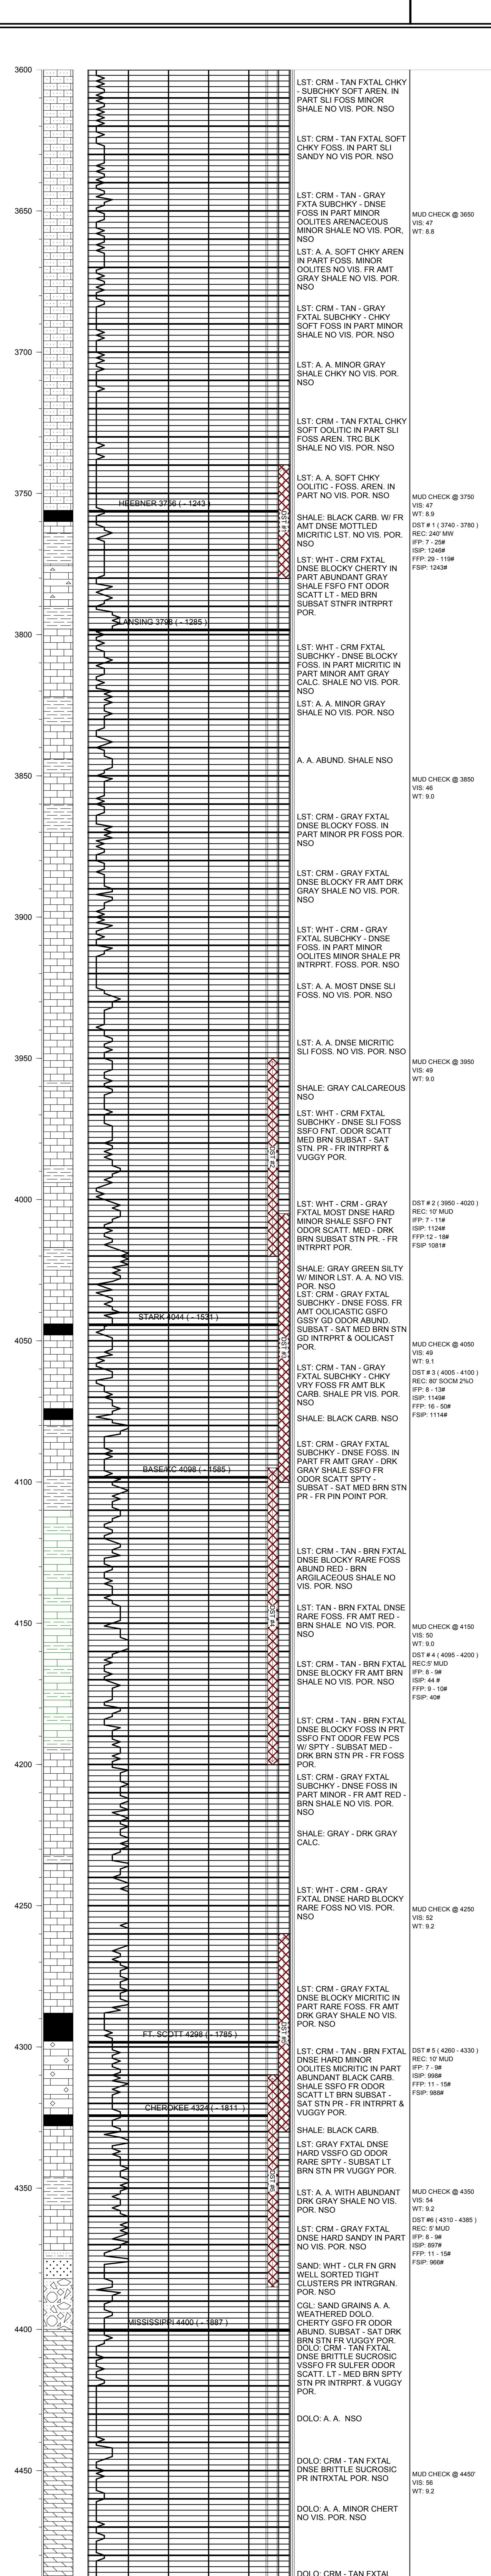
3600

LST: CRM - TAN FXTAL CHKY - SUBCHKY SOFT AREN. IN PART SLI FOSS MINOR SHALE NO VIS. POR. NSO

LST: CRM - TAN FXTAL SOFT CHKY FOSS. IN PART SLI SANDY NO VIS POR. NSO

3650

LST: CRM - TAN - GRAY FXTA SUBCHKY - DNSE FOSS IN PART MINOR OOLITES ARENACEOUS MINOR SHALE NO VIS. POR, NSO

MUD CHECK @ 3650
VIS: 47
WT: 8.8

LST: A. A. SOFT CHKY AREN IN PART FOSS. MINOR OOLITES NO VIS. FR AMT GRAY SHALE NO VIS. POR. NSO

LST: CRM - TAN - GRAY FXTAL SUBCHKY - CHKY SOFT FOSS IN PART MINOR SHALE NO VIS. POR. NSO

3700

LST: A. A. MINOR GRAY SHALE CHKY NO VIS. POR. NSO

LST: CRM - TAN FXTAL CHKY SOFT OOLITIC IN PART SLI FOSS AREN. TRC BLK SHALE NO VIS. POR. NSO

3750

LST: A. A. SOFT CHKY OOLITIC - FOSS. AREN. IN PART NO VIS. POR. NSO

MUD CHECK @ 3750
VIS: 47
WT: 8.9

HEEBNER 3756 ( - 1243 )

DST #1

SHALE: BLACK CARB. W/ FR AMT DNSE MOTTLED MICRITIC LST. NO VIS. POR. NSO

DST # 1 ( 3740 - 3780 )
REC: 240' MW
IFP: 7 - 25#
ISIP: 1246#
FFP: 29 - 119#
FSIP: 1243#

LST: WHT - CRM FXTAL DNSE BLOCKY CHERTY IN PART ABUNDANT GRAY SHALE FSFO FNT ODOR SCATT LT - MED BRN SUBSAT STNFR INTRPRT POR.

LANSING 3798 ( - 1285 )

3800

LST: WHT - CRM FXTAL SUBCHKY - DNSE BLOCKY FOSS. IN PART MICRITIC IN PART MINOR AMT GRAY CALC. SHALE NO VIS. POR. NSO

LST: A. A. MINOR GRAY SHALE NO VIS. POR. NSO

A. A. ABUND. SHALE NSO

3850

MUD CHECK @ 3850
VIS: 46
WT: 9.0

LST: CRM - GRAY FXTAL DNSE BLOCKY FOSS. IN PART MINOR PR FOSS POR. NSO

LST: CRM - GRAY FXTAL DNSE BLOCKY FR AMT DRK GRAY SHALE NO VIS. POR. NSO

3900

LST: WHT - CRM - GRAY FXTAL SUBCHKY - DNSE FOSS. IN PART MINOR OOLITES MINOR SHALE PR INTRPRT. FOSS. POR. NSO

LST: A. A. MOST DNSE SLI FOSS. NO VIS. POR. NSO

3950

LST: A. A. DNSE MICRITIC SLI FOSS. NO VIS. POR. NSO

MUD CHECK @ 3950
VIS: 49
WT: 9.0

SHALE: GRAY CALCAREOUS NSO

DST #2

LST: WHT - CRM FXTAL SUBCHKY - DNSE SLI FOSS SSFO FNT. ODOR SCATT MED BRN SUBSAT - SAT STN. PR - FR INTRPRT & VUGGY POR.

4000

LST: WHT - CRM - GRAY FXTAL MOST DNSE HARD MINOR SHALE SSFO FNT ODOR SCATT. MED - DRK BRN SUBSAT STN PR. - FR INTRPRT POR.

DST # 2 ( 3950 - 4020 )
REC: 10' MUD
IFP: 7 - 11#
ISIP: 1124#
FFP:12 - 18#
FSIP 1081#

SHALE: GRAY GREEN SILTY W/ MINOR LST. A. A. NO VIS. POR. NSO

LST: CRM - GRAY FXTAL SUBCHKY - DNSE FOSS. FR AMT OOLICASTIC GSFO GSSY GD ODOR ABUND. SUBSAT - SAT MED BRN STN GD INTRPRT & OOLICAST POR.

STARK 4044 ( - 1531 )

DST #3

4050

MUD CHECK @ 4050
VIS: 49
WT: 9.1

LST: CRM - TAN - GRAY FXTAL SUBCHKY - CHKY VRY FOSS FR AMT BLK CARB. SHALE PR VIS. POR. NSO

DST # 3 ( 4005 - 4100 )
REC: 80' SOCM 2%O
IFP: 8 - 13#
ISIP: 1149#
FFP: 16 - 50#
FSIP: 1114#

SHALE: BLACK CARB. NSO

LST: CRM - GRAY FXTAL SUBCHKY - DNSE FOSS. IN PART FR AMT GRAY - DRK GRAY SHALE SSFO FR ODOR SCATT SPTY - SUBSAT - SAT MED BRN STN PR - FR PIN POINT POR.

BASE/KC 4098 ( - 1585 )

4100

LST: CRM - TAN - BRN FXTAL DNSE BLOCKY RARE FOSS ABUND RED - BRN ARGILACEOUS SHALE NO VIS. POR. NSO

DST #4

LST: TAN - BRN FXTAL DNSE RARE FOSS. FR AMT RED - BRN SHALE NO VIS. POR. NSO

4150

MUD CHECK @ 4150
VIS: 50
WT: 9.0

LST: CRM - TAN - BRN FXTAL DNSE BLOCKY FR AMT BRN SHALE NO VIS. POR. NSO

DST # 4 ( 4095 - 4200 )
REC: 5' MUD
IFP: 8 - 9#
ISIP: 44 #
FFP: 9 - 10#
FSIP: 40#

LST: CRM - TAN - BRN FXTAL DNSE BLOCKY FOSS IN PRT SSFO FNT ODOR FEW PCS W/ SPTY - SUBSAT MED - DRK BRN STN PR - FR FOSS POR.

4200

LST: CRM - GRAY FXTAL SUBCHKY - DNSE FOSS IN PART MINOR - FR AMT RED - BRN SHALE NO VIS. POR. NSO

SHALE: GRAY - DRK GRAY CALC.

4250

LST: WHT - CRM - GRAY FXTAL DNSE HARD BLOCKY RARE FOSS NO VIS. POR. NSO

MUD CHECK @ 4250
VIS: 52
WT: 9.2

LST: CRM - GRAY FXTAL DNSE BLOCKY MICRITIC IN PART RARE FOSS. FR AMT DRK GRAY SHALE NO VIS. POR. NSO

DST #5

FT. SCOTT 4298 ( - 1785 )

4300

LST: CRM - TAN - BRN FXTAL DNSE HARD MINOR OOLITES MICRITIC IN PART ABUNDANT BLACK CARB. SHALE SSFO FR ODOR SCATT LT BRN SUBSAT - SAT STN PR - FR INTRPRT & VUGGY POR.

DST # 5 ( 4260 - 4330 )
REC: 10' MUD
IFP: 7 - 9#
ISIP: 998#
FFP: 11 - 15#
FSIP: 988#

CHEROKEE 4324 ( - 1811 )

SHALE: BLACK CARB.

LST: GRAY FXTAL DNSE HARD VSSFO GD ODOR RARE SPTY - SUBSAT LT BRN STN PR VUGGY POR.

DST #6

4350

LST: A. A. WITH ABUNDANT DRK GRAY SHALE NO VIS. POR. NSO

MUD CHECK @ 4350
VIS: 54
WT: 9.2

DST #6 ( 4310 - 4385 )
REC: 5' MUD
IFP: 8 - 13#
ISIP: 897#
FFP: 11 - 15#
FSIP: 966#

LST: CRM - GRAY FXTAL DNSE HARD SANDY IN PART NO VIS. POR. NSO

SAND: WHT - CLR FN GRN WELL SORTED TIGHT CLUSTERS PR INTRGRAN. POR. NSO

CGL: SAND GRAINS A. A. WEATHERED DOLO. CHERTY GSFO FR ODOR ABUND. SUBSAT - SAT DRK BRN STN FR VUGGY POR.

MISSISSIPPI 4400 ( - 1887 )

4400

DOLO: CRM - TAN FXTAL DNSE BRITTLE SUCROSIC VSSFO FR SULFER ODOR SCATT. LT - MED BRN SPTY STN PR INTRPRT. & VUGGY POR.

DOLO: A. A. NSO

4450

DOLO: CRM - TAN FXTAL DNSE BRITTLE SUCROSIC PR INTRXTAL POR. NSO

MUD CHECK @ 4450'
VIS: 56
WT: 9.2

DOLO: A. A. MINOR CHERT NO VIS. POR. NSO

DOLO: CRM - TAN FXTAL